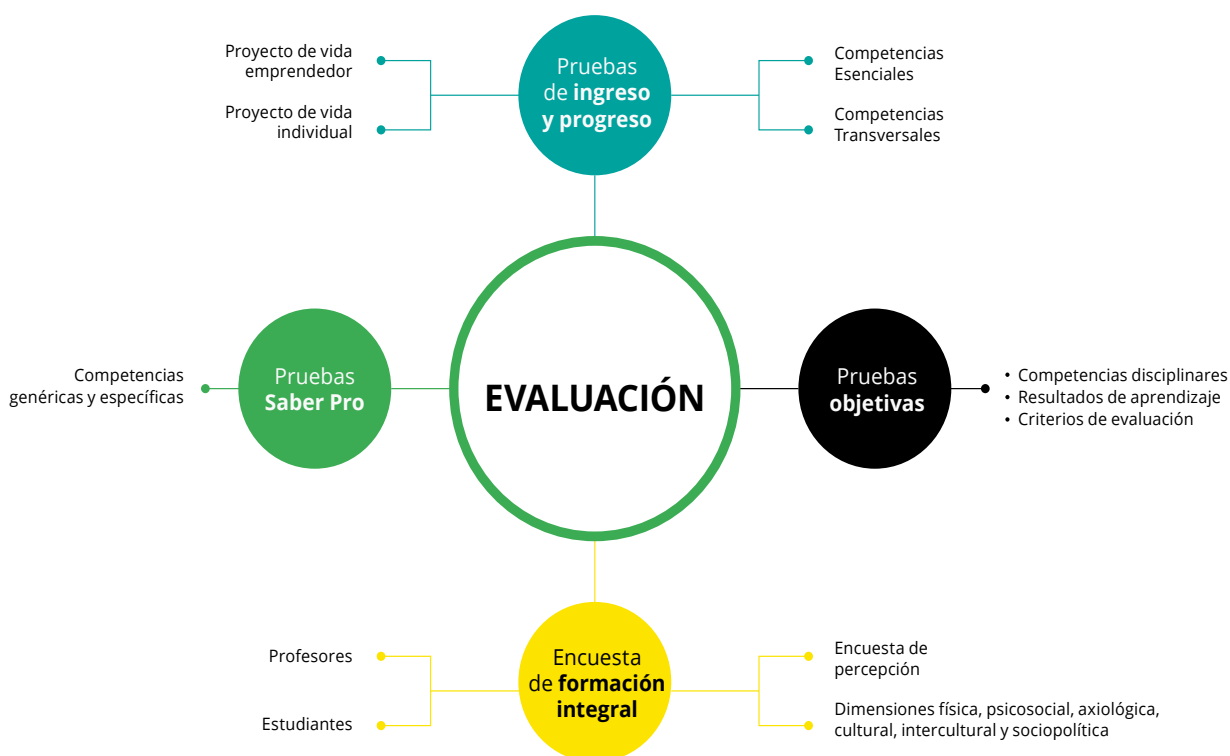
Proyecto de vida emprendedor

Proyecto de vida individual

Pruebas de ingreso y progreso

Competencias Esenciales

Competencias Transversales

Competencias genéricas y específicas

Pruebas Saber Pro

EVALUACIÓN

Pruebas objetivas

• Competencias disciplinares
• Resultados de aprendizaje
• Criterios de evaluación

Profesores

Estudiantes

Encuesta de formación integral

Encuesta de percepción

Dimensiones física, psicosocial, axiológica, cultural, intercultural y sociopolítica